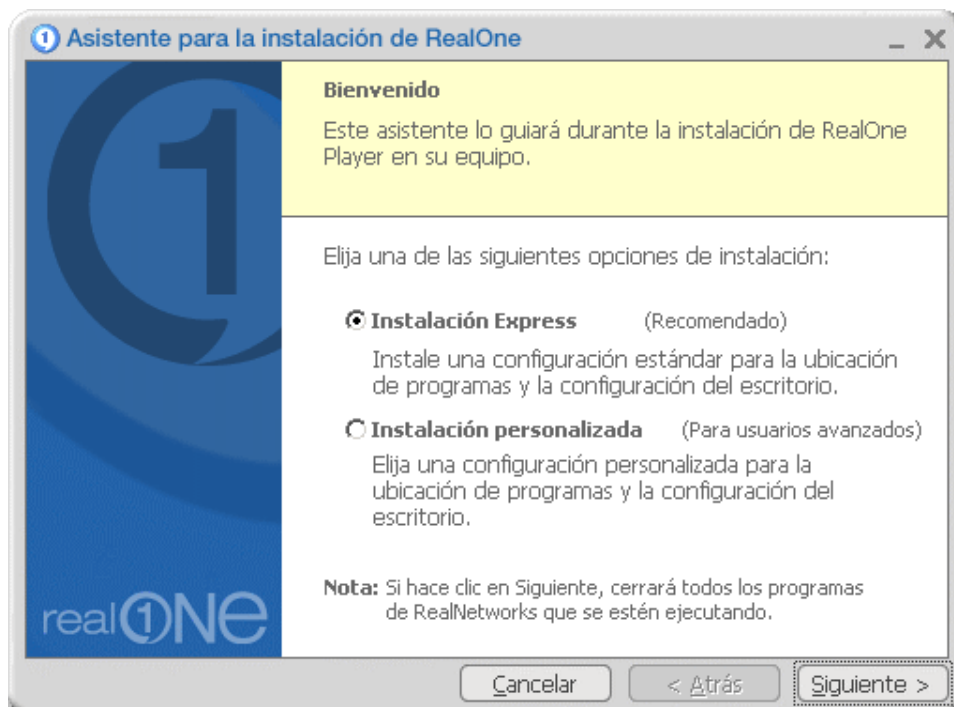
Asistente para la instalación de RealOne

_ X

Bienvenido

Este asistente lo guiará durante la instalación de RealOne Player en su equipo.

Elija una de las siguientes opciones de instalación:

Instalación Express (Recomendado)

Instale una configuración estándar para la ubicación de programas y la configuración del escritorio.

Instalación personalizada (Para usuarios avanzados)

Elija una configuración personalizada para la ubicación de programas y la configuración del escritorio.

Nota: Si hace clic en Siguiente, cerrará todos los programas de RealNetworks que se estén ejecutando.

real1NE

Cancelar

< Atrás

Siguiente >